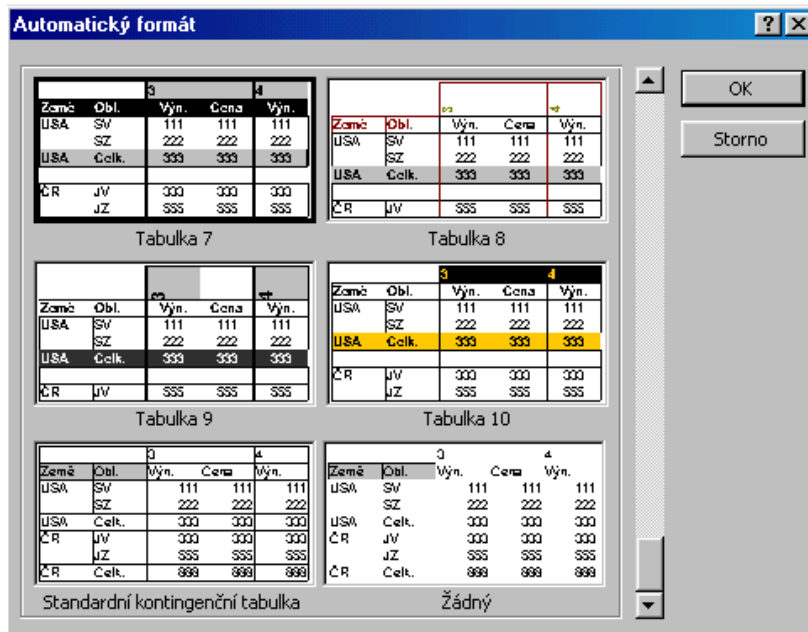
Automatický formát

| | | 3 | | 4 |
|---|---|---|---|---|
| Země | Obl. | Výn. | Cena | Výn. |
| USA | SV | 111 | 111 | 111 |
| | SZ | 222 | 222 | 222 |
| USA | Celk. | 333 | 333 | 333 |
| ČR | JV | 333 | 333 | 333 |
| | JZ | 555 | 555 | 555 |

Tabulka 7

| | | 3 | | 4 |
|---|---|---|---|---|
| Země | Obl. | Výn. | Cena | Výn. |
| USA | SV | 111 | 111 | 111 |
| | SZ | 222 | 222 | 222 |
| USA | Celk. | 333 | 333 | 333 |
| ČR | JV | 555 | 555 | 555 |

Tabulka 8

| | | 3 | | 4 |
|---|---|---|---|---|
| Země | Obl. | Výn. | Cena | Výn. |
| USA | SV | 111 | 111 | 111 |
| | SZ | 222 | 222 | 222 |
| USA | Celk. | 333 | 333 | 333 |
| ČR | JV | 555 | 555 | 555 |

Tabulka 9

| | | 3 | | 4 |
|---|---|---|---|---|
| Země | Obl. | Výn. | Cena | Výn. |
| USA | SV | 111 | 111 | 111 |
| | SZ | 222 | 222 | 222 |
| USA | Celk. | 333 | 333 | 333 |
| ČR | JV | 333 | 333 | 333 |
| | JZ | 555 | 555 | 555 |

Tabulka 10

| | | 3 | | 4 |
|---|---|---|---|---|
| Země | Obl. | Výn. | Cena | Výn. |
| USA | SV | 111 | 111 | 111 |
| | SZ | 222 | 222 | 222 |
| USA | Celk. | 333 | 333 | 333 |
| ČR | JV | 333 | 333 | 333 |
| | JZ | 555 | 555 | 555 |
| ČR | Celk. | 888 | 888 | 888 |

Standardní kontingenční tabulka

| | | 3 | | 4 |
|---|---|---|---|---|
| Země | Obl. | Výn. | Cena | Výn. |
| USA | SV | 111 | 111 | 111 |
| | SZ | 222 | 222 | 222 |
| USA | Celk. | 333 | 333 | 333 |
| ČR | JV | 333 | 333 | 333 |
| | JZ | 555 | 555 | 555 |
| ČR | Celk. | 888 | 888 | 888 |

Žádný

OK

Storno